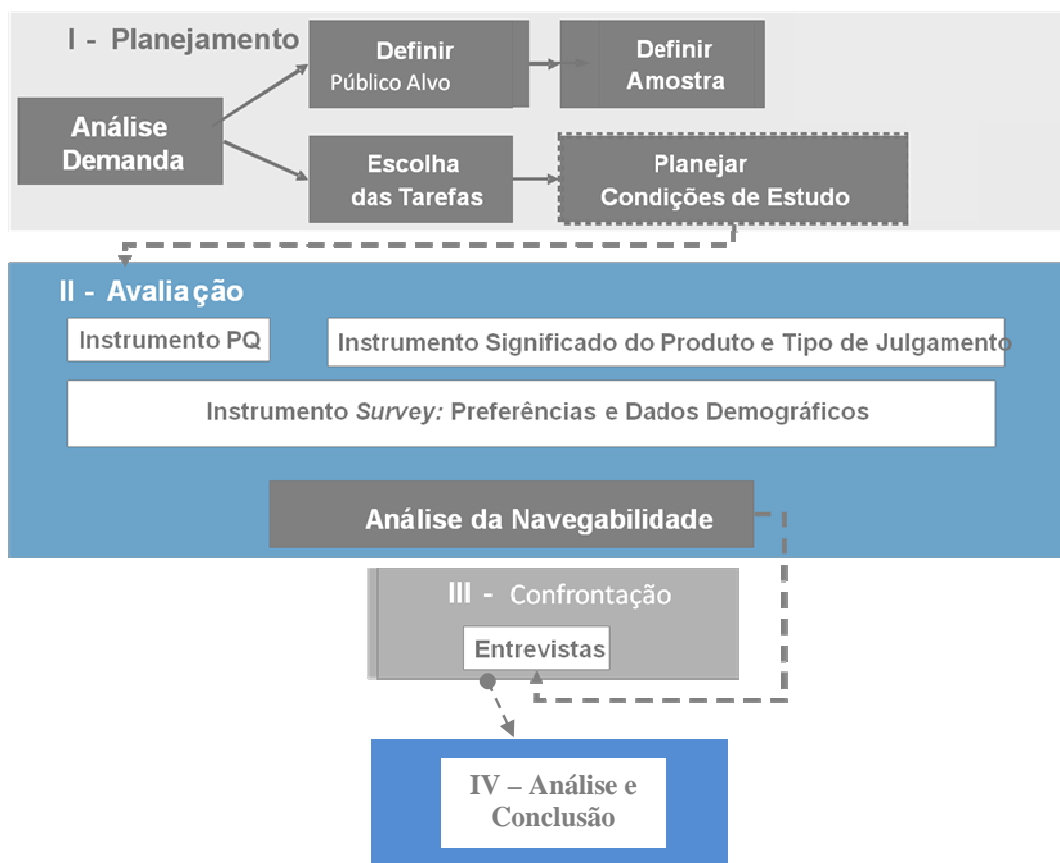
I - Planejamento

Análise Demanda

Definir Público Alvo

Definir Amostra

Escolha das Tarefas

Planejar Condições de Estudo

II - Avaliação

Instrumento PQ

Instrumento Significado do Produto e Tipo de Julgamento

Instrumento *Survey:* Preferências e Dados Demográficos

Análise da Navegabilidade

III - Confrontação

Entrevistas

IV – Análise e Conclusão